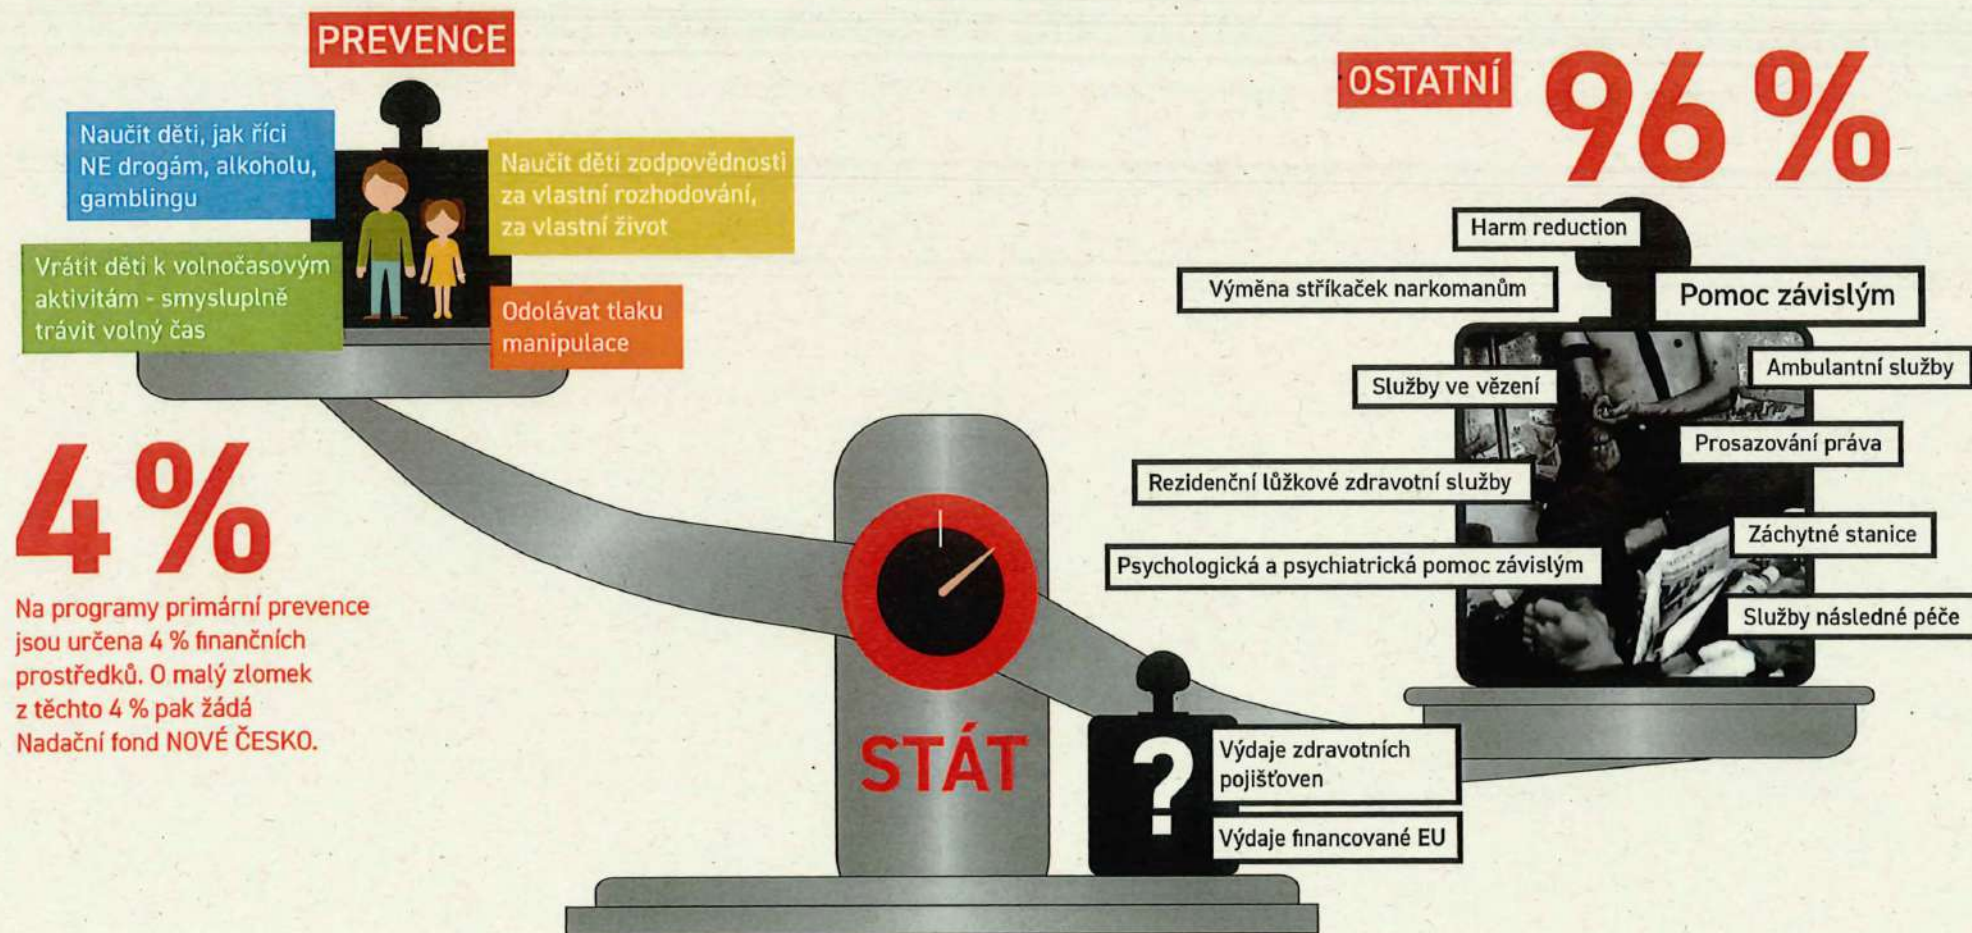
PREVENCE

Naučit děti, jak říci NE drogám, alkoholu, gamblingu

Naučit děti zodpovědnosti za vlastní rozhodování, za vlastní život

Vrátit děti k volnočasovým aktivitám - smysluplně trávit volný čas

Odolávat tlaku manipulace

4 %

Na programy primární prevence jsou určena 4 % finančních prostředků. O malý zlomek z těchto 4 % pak žádá Nadační fond NOVÉ ČESKO.

OSTATNÍ 96 %

Harm reduction

Výměna stříkaček narkomanům

Pomoc závislým

Služby ve vězení

Ambulantní služby

Prosazování práva

Rezidenční lůžkové zdravotní služby

Záchytné stanice

Psychologická a psychiatrická pomoc závislým

Služby následné péče

STÁT

?

Výdaje zdravotních pojišťoven

Výdaje financované EU